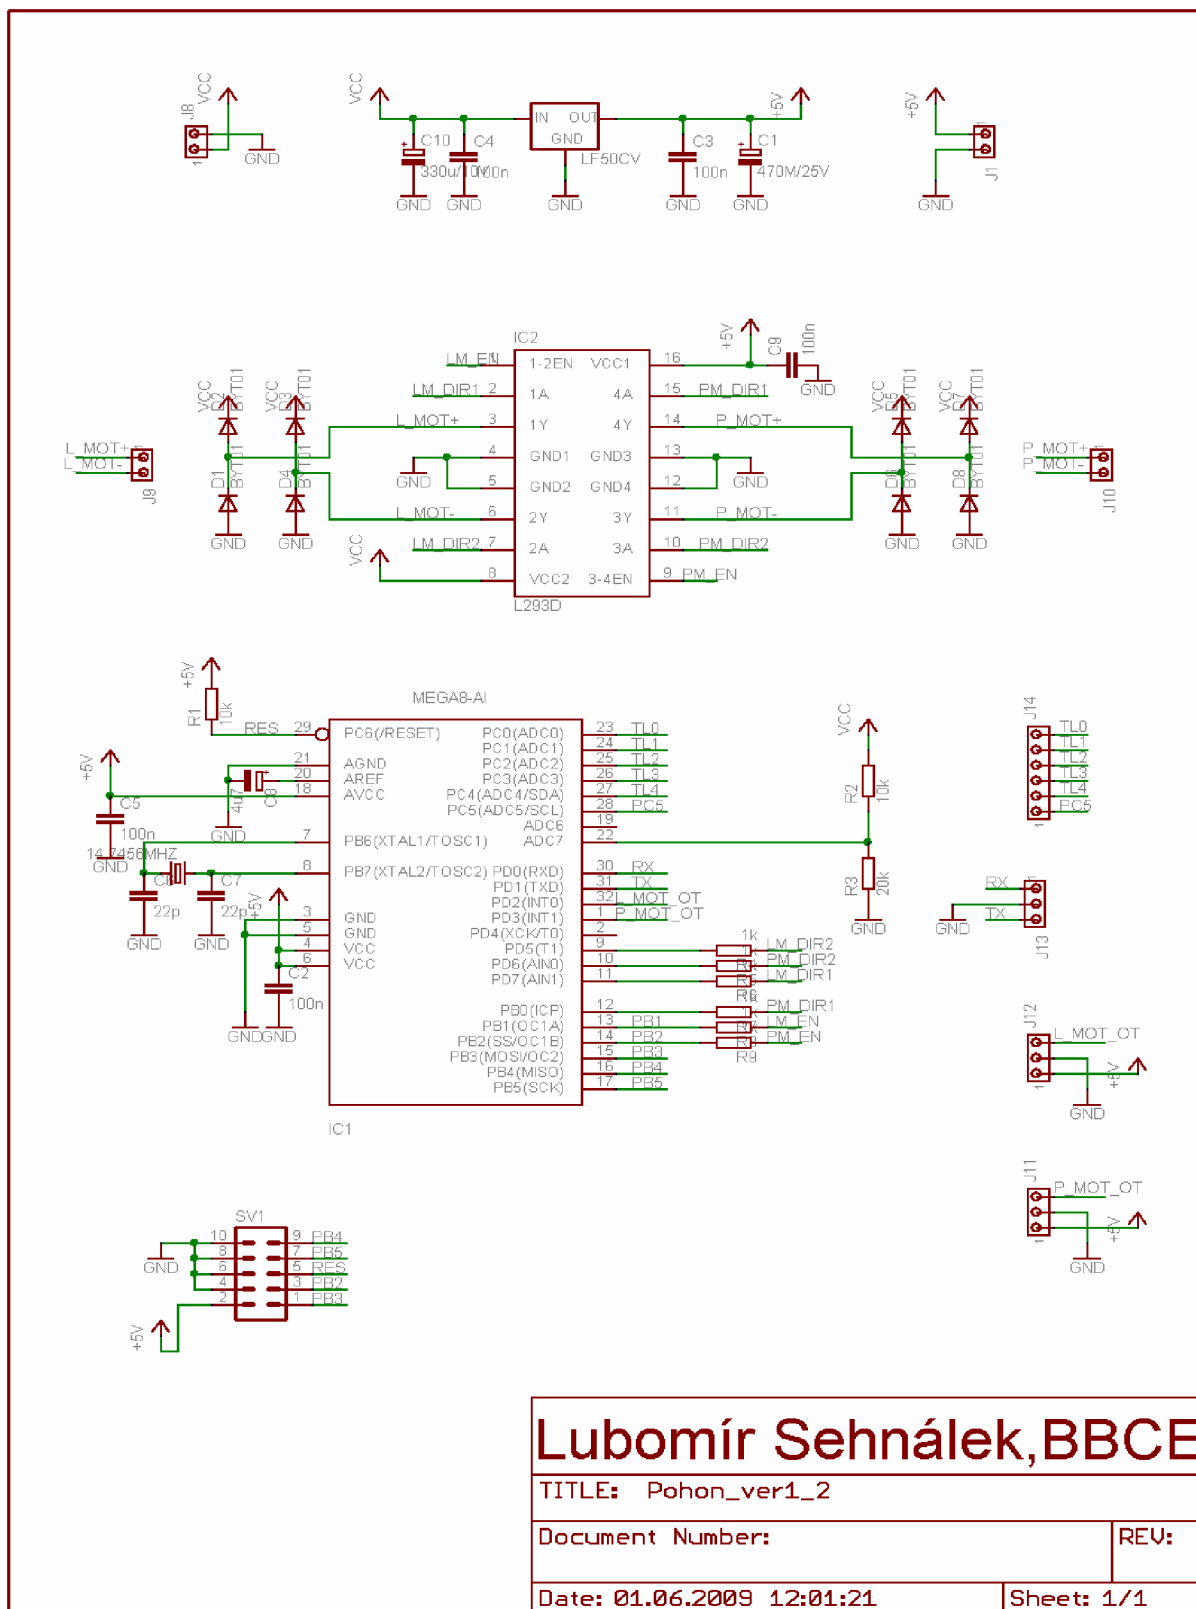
J8 VCC GND
VCC C10 330u/10V C4 100n GND GND IN OUT GND LF50CV GND C3 100n GND C1 470M/25V GND +5V
+5V J1 GND

IC2
LM_EN 1 1-2EN VCC1 16 +5V C9 100n GND
LM_DIR1 2 1A 4A 15 PM_DIR1
L_MOT+ 3 1Y 4Y 14 P_MOT+
GND 4 GND1 GND3 13 GND
5 GND2 GND4 12
L_MOT- 6 2Y 3Y 11 P_MOT-
LM_DIR2 7 2A 3A 10 PM_DIR2
VCC 8 VCC2 3-4EN 9 PM_EN
L293D

L_MOT+ L_MOT- J9
VCC D2 BYT01 VCC D3 BYT01
D1 BYT01 D4 BYT01 GND GND
VCC D5 BYT01 VCC D7 BYT01
D6 BYT01 D8 BYT01 GND GND
P_MOT+ P_MOT- J10

+5V R1 10k RES 29
MEGA8-AI
PC6(/RESET) PC0(ADC0) 23 TL0
PC1(ADC1) 24 TL1
21 AGND PC2(ADC2) 25 TL2
20 AREF PC3(ADC3) 26 TL3
18 AVCC PC4(ADC4/SDA) 27 TL4
PC5(ADC5/SCL) 28 PC5
ADC6 19
7 PB6(XTAL1/TOSC1) ADC7 22
8 PB7(XTAL2/TOSC2) PD0(RXD) 30 RX
PD1(TXD) 31 TX
PD2(INT0) 32 L_MOT_OT
3 GND PD3(INT1) 1 P_MOT_OT
5 GND PD4(XCK/T0) 2
4 VCC PD5(T1) 9
6 VCC PD6(AIN0) 10
PD7(AIN1) 11
PB0(ICP) 12
PB1(OC1A) 13 PB1
PB2(SS/OC1B) 14 PB2
PB3(MOSI/OC2) 15 PB3
PB4(MISO) 16 PB4
PB5(SCK) 17 PB5
IC1
+5V C5 100n 4u7 C8 GND
14,7456MHZ GND C6 22p C7 22p GND GND
+5V C2 100n GNDGND
1k LM_DIR2 PM_DIR2 LM_DIR1 R6 PM_DIR1 LM_EN PM_EN R9
VCC R2 10k R3 20k GND
J14 TL0 TL1 TL2 TL3 TL4 PC5
GND RX TX J13
J12 L_MOT_OT +5V GND
J11 P_MOT_OT +5V GND

SV1
GND 10 9 PB4
8 7 PB5
6 5 RES
4 3 PB2
2 1 PB3
+5V

Lubomír Sehnálek,BBCE
TITLE: Pohon_ver1_2
Document Number: REV:
Date: 01.06.2009 12:01:21 Sheet: 1/1